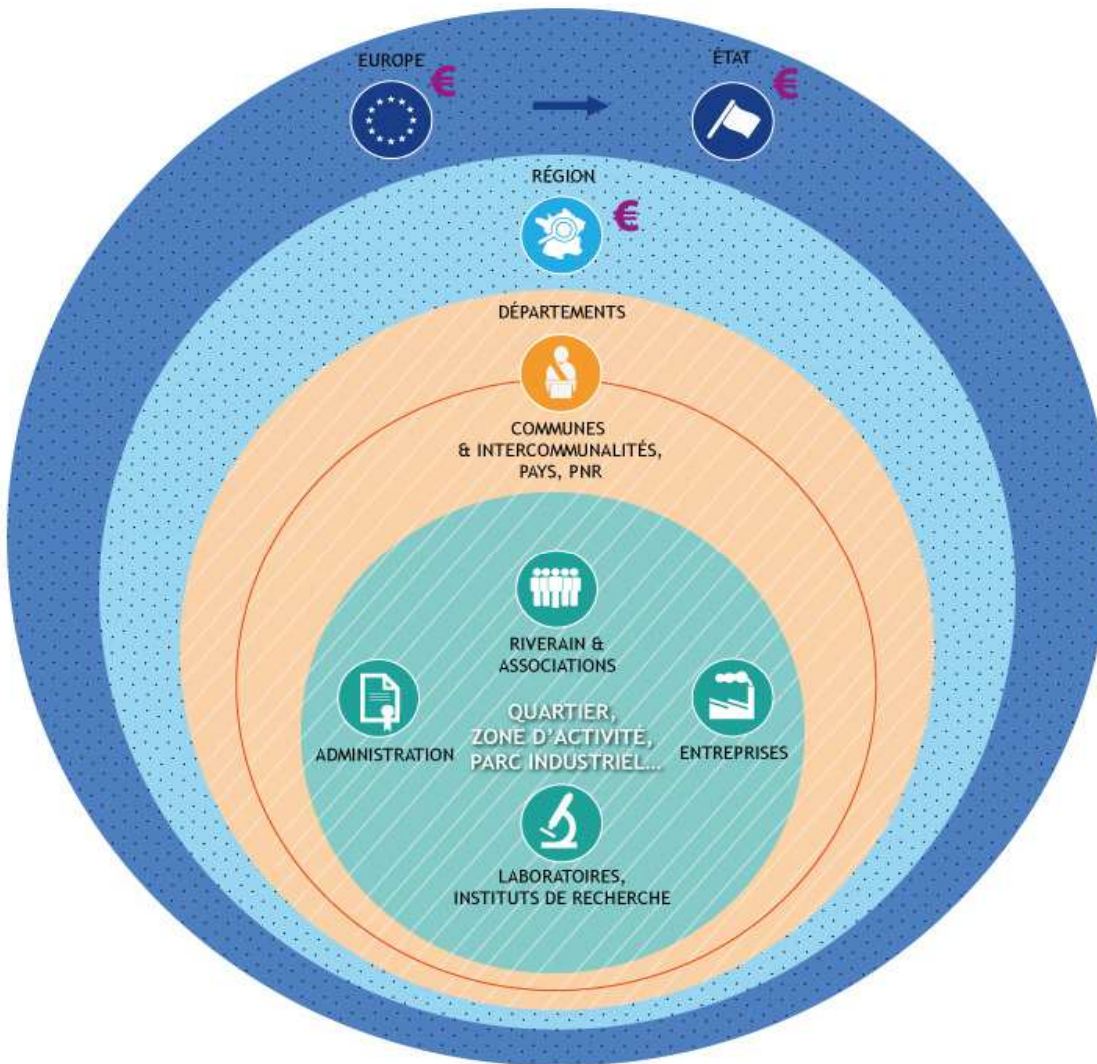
EUROPE €

ÉTAT €

RÉGION €

DÉPARTEMENTS

COMMUNES & INTERCOMMUNALITÉS, PAYS, PNR

RIVERAIN & ASSOCIATIONS

ADMINISTRATION

QUARTIER, ZONE D'ACTIVITÉ, PARC INDUSTRIEL...

ENTREPRISES

LABORATOIRES, INSTITUTS DE RECHERCHE